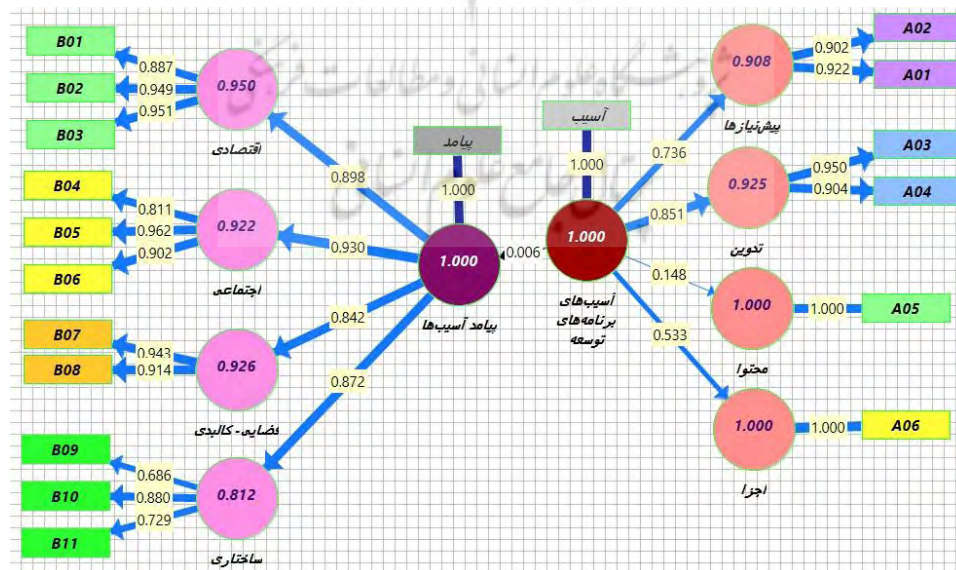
B01
B02
B03
0.887
0.949
0.951
0.950
اقتصادی
B04
B05
B06
0.811
0.962
0.902
0.922
اجتماعی
B07
B08
0.943
0.914
0.926
فضایی- کالبدی
B09
B10
B11
0.686
0.880
0.729
0.812
ساختاری
0.898
0.930
0.842
0.872
پیامد
1.000
1.000
پیامد آسیب‌ها
0.006
آسیب
1.000
1.000
آسیب‌های برنامه‌های توسعه
0.736
0.851
0.148
0.533
0.908
پیش‌نیازها
0.902
0.922
A02
A01
0.925
تدوین
0.950
0.904
A03
A04
1.000
محتوا
1.000
A05
1.000
اجزا
1.000
A06